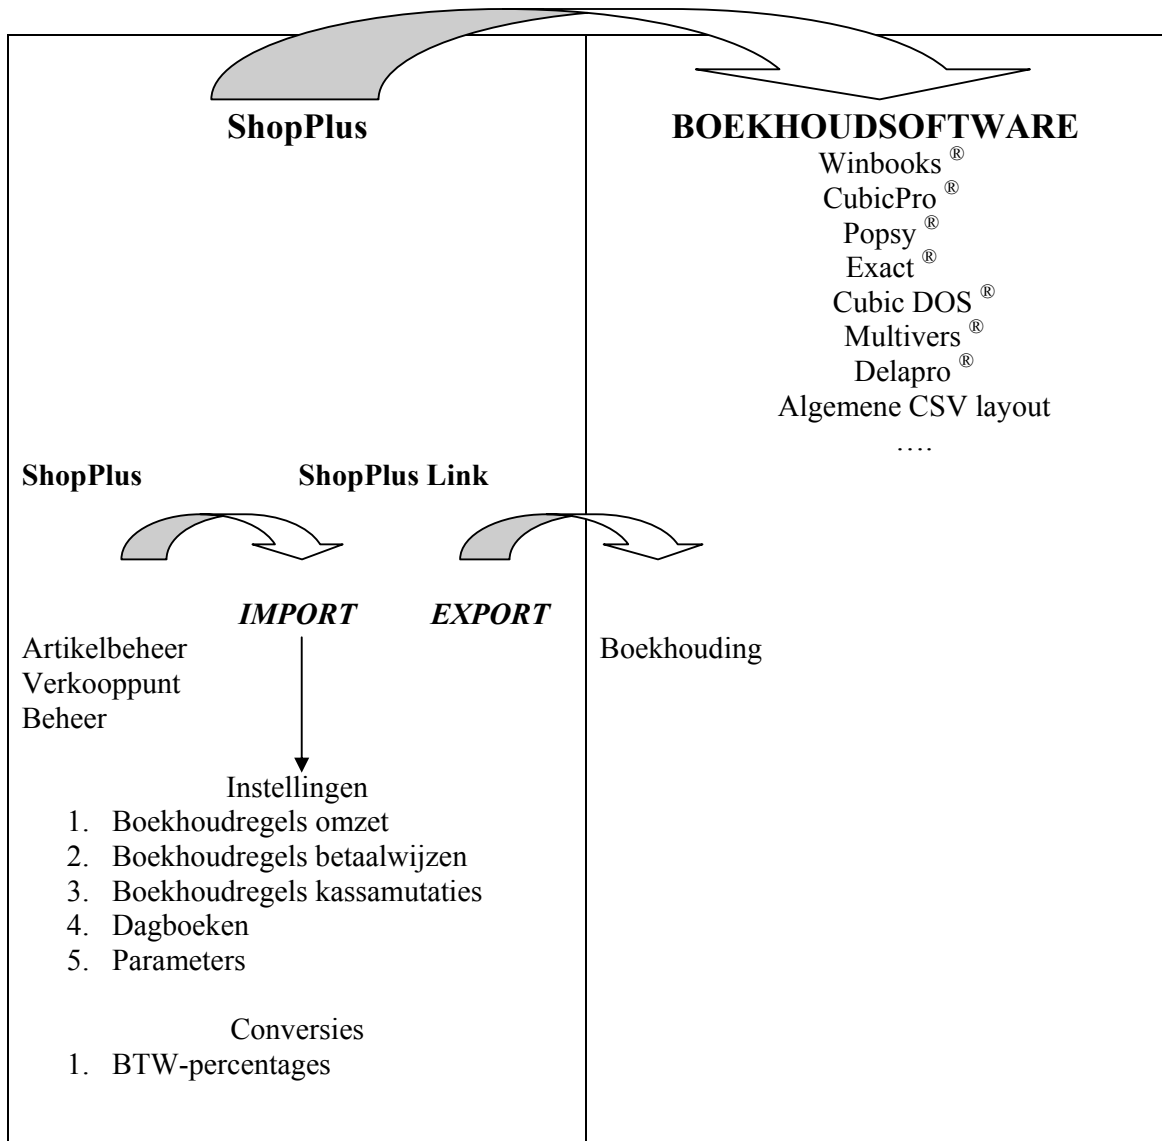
ShopPlus

BOEKHOUDSOFTWARE
Winbooks ®
CubicPro ®
Popsy ®
Exact ®
Cubic DOS ®
Multivers ®
Delapro ®
Algemene CSV layout
….

ShopPlus

ShopPlus Link

IMPORT

EXPORT

Artikelbeheer
Verkooppunt
Beheer

Boekhouding

Instellingen
1. Boekhoudregels omzet
2. Boekhoudregels betaalwijzen
3. Boekhoudregels kassamutaties
4. Dagboeken
5. Parameters

Conversies
1. BTW-percentages